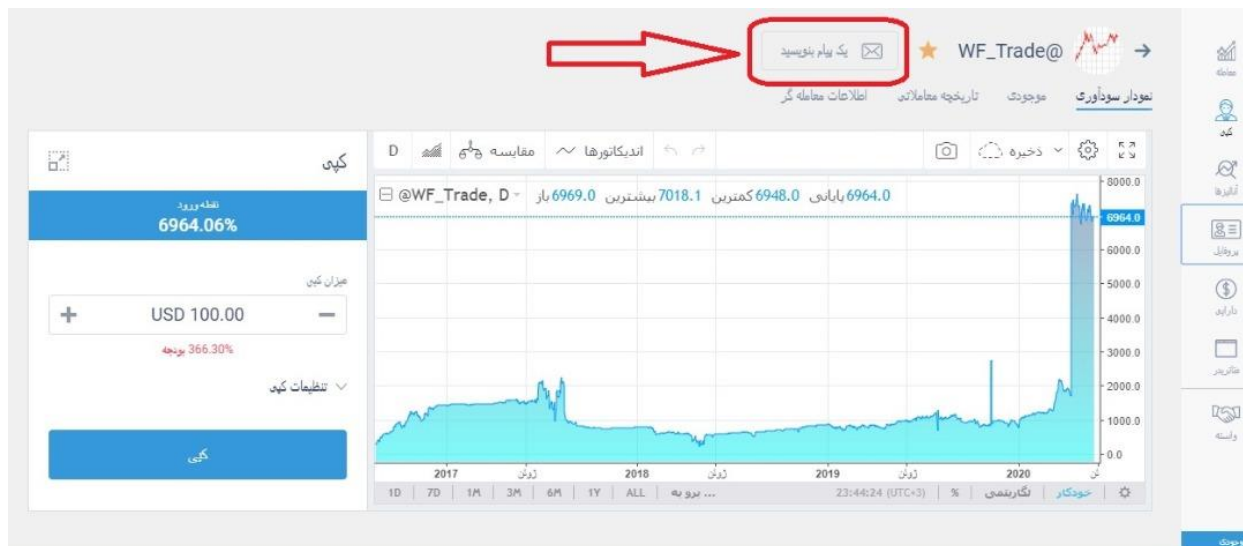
WF_Trade@

یک پیام بنویسید

نمودار سودآوری | موجودی | تاریخچه معاملاتی | اطلاعات معامله گر

معامله
کپی
آنالیزها
پروفایل
دارایی
مانیتور
وابسته

کپی

نقطه ورود
6964.06%

میزان کپی
USD 100.00
366.30% بودجه

تنظیمات کپی

کپی

D | مقایسه | اندیکاتورها | ذخیره

@WF_Trade, D باز 6969.0 بیشترین 7018.1 کمترین 6948.0 پایانی 6964.0

8000.0
6964.0
6000.0
5000.0
4000.0
3000.0
2000.0
1000.0
0.0

2017 ژوئن 2018 ژوئن 2019 ژوئن 2020 ژوئن

1D | 7D | 1M | 3M | 6M | 1Y | ALL | برو به ... 23:44:24 (UTC+3) | % | لگاریتمی | خودکار